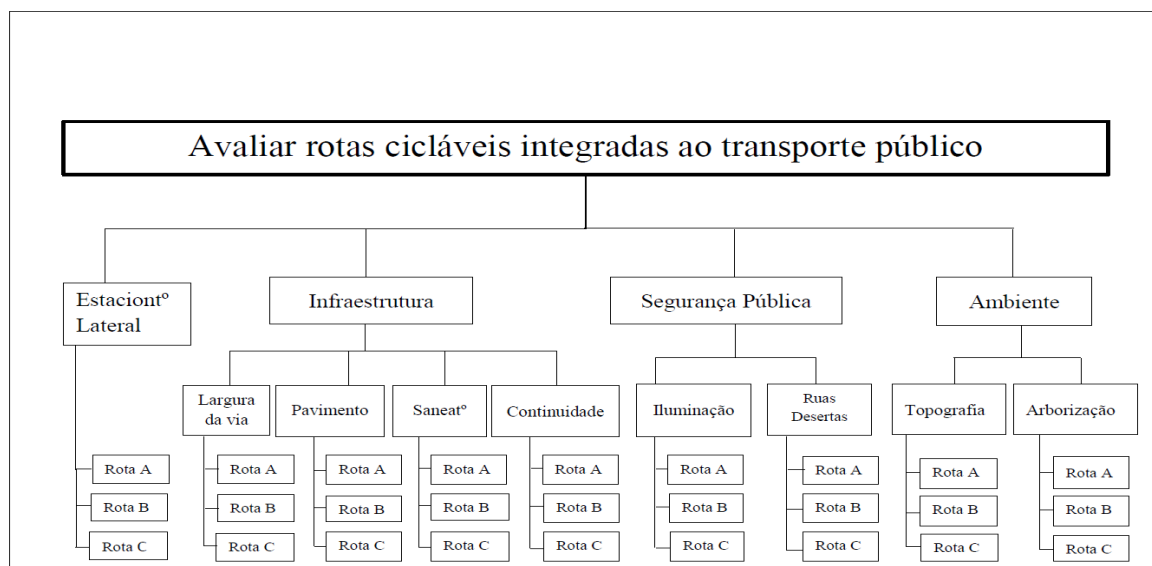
Avaliar rotas cicláveis integradas ao transporte público

Estaciontº Lateral

Rota A
Rota B
Rota C

Infraestrutura

Largura da via
Rota A
Rota B
Rota C

Pavimento
Rota A
Rota B
Rota C

Saneatº
Rota A
Rota B
Rota C

Continuidade
Rota A
Rota B
Rota C

Segurança Pública

Iluminação
Rota A
Rota B
Rota C

Ruas Desertas
Rota A
Rota B
Rota C

Ambiente

Topografia
Rota A
Rota B
Rota C

Arborização
Rota A
Rota B
Rota C